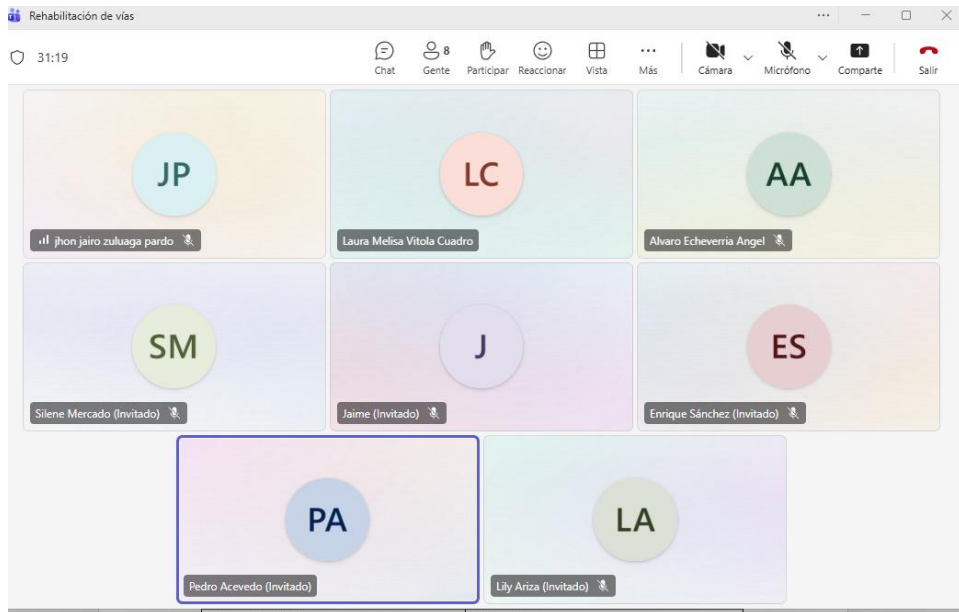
Rehabilitación de vías

31:19

Chat
8
Gente
Participar
Reaccionar
Vista
...
Más
Cámara
Micrófono
Comparte
Salir

JP
jhon jairo zuluaga pardo

LC
Laura Melisa Vitola Cuadro

AA
Alvaro Echeverria Angel

SM
Silene Mercado (Invitado)

J
Jaime (Invitado)

ES
Enrique Sánchez (Invitado)

PA
Pedro Acevedo (Invitado)

LA
Lily Ariza (Invitado)